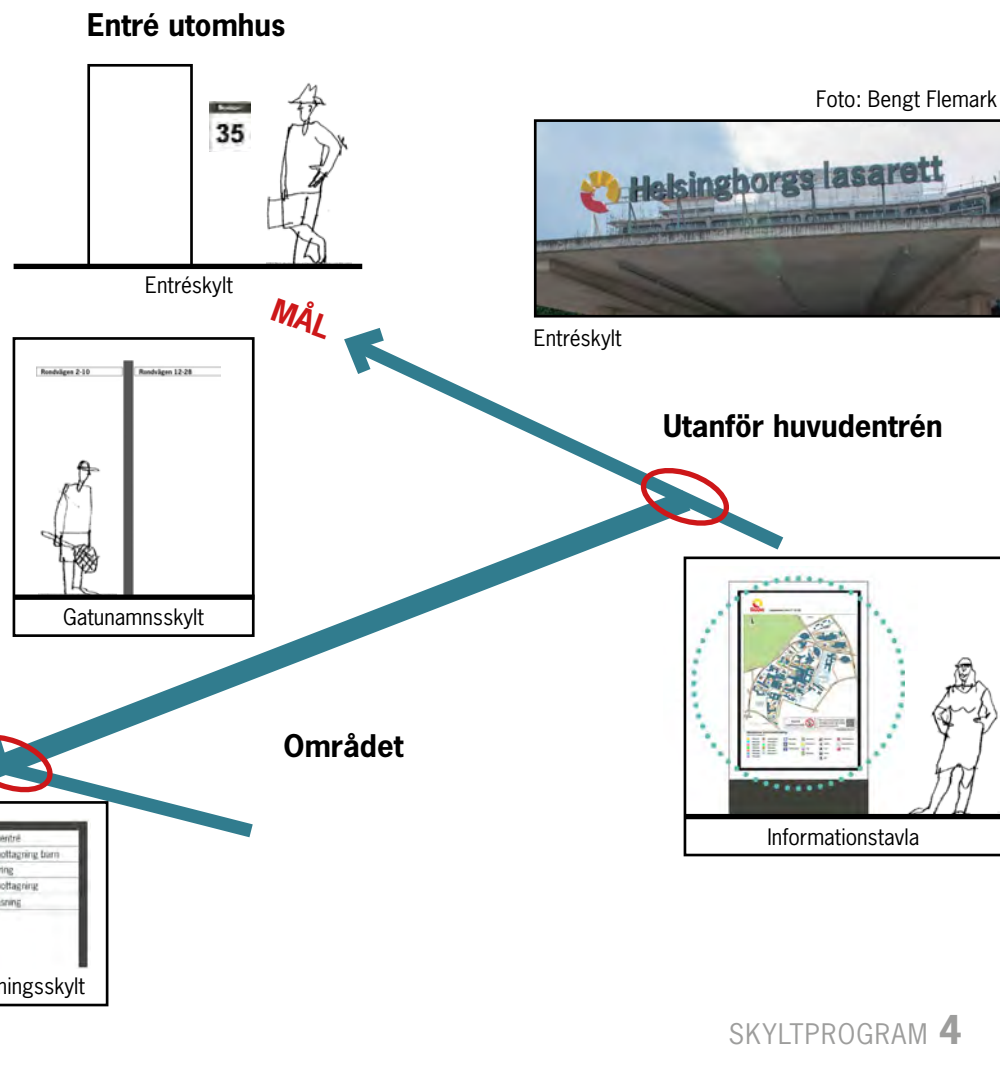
Entré utomhus

35

Entréskylt

MÅL

Foto: Bengt Flemark

Helsingborgs lasarett

Entréskylt

Rondvägen 2-10

Rondvägen 12-28

Gatunamnsskylt

Utanför huvudentrén

Området

Informationstavla

entré
ottagning barn
ring
ottagning
sning

ningsskylt

SKYLTPROGRAM 4